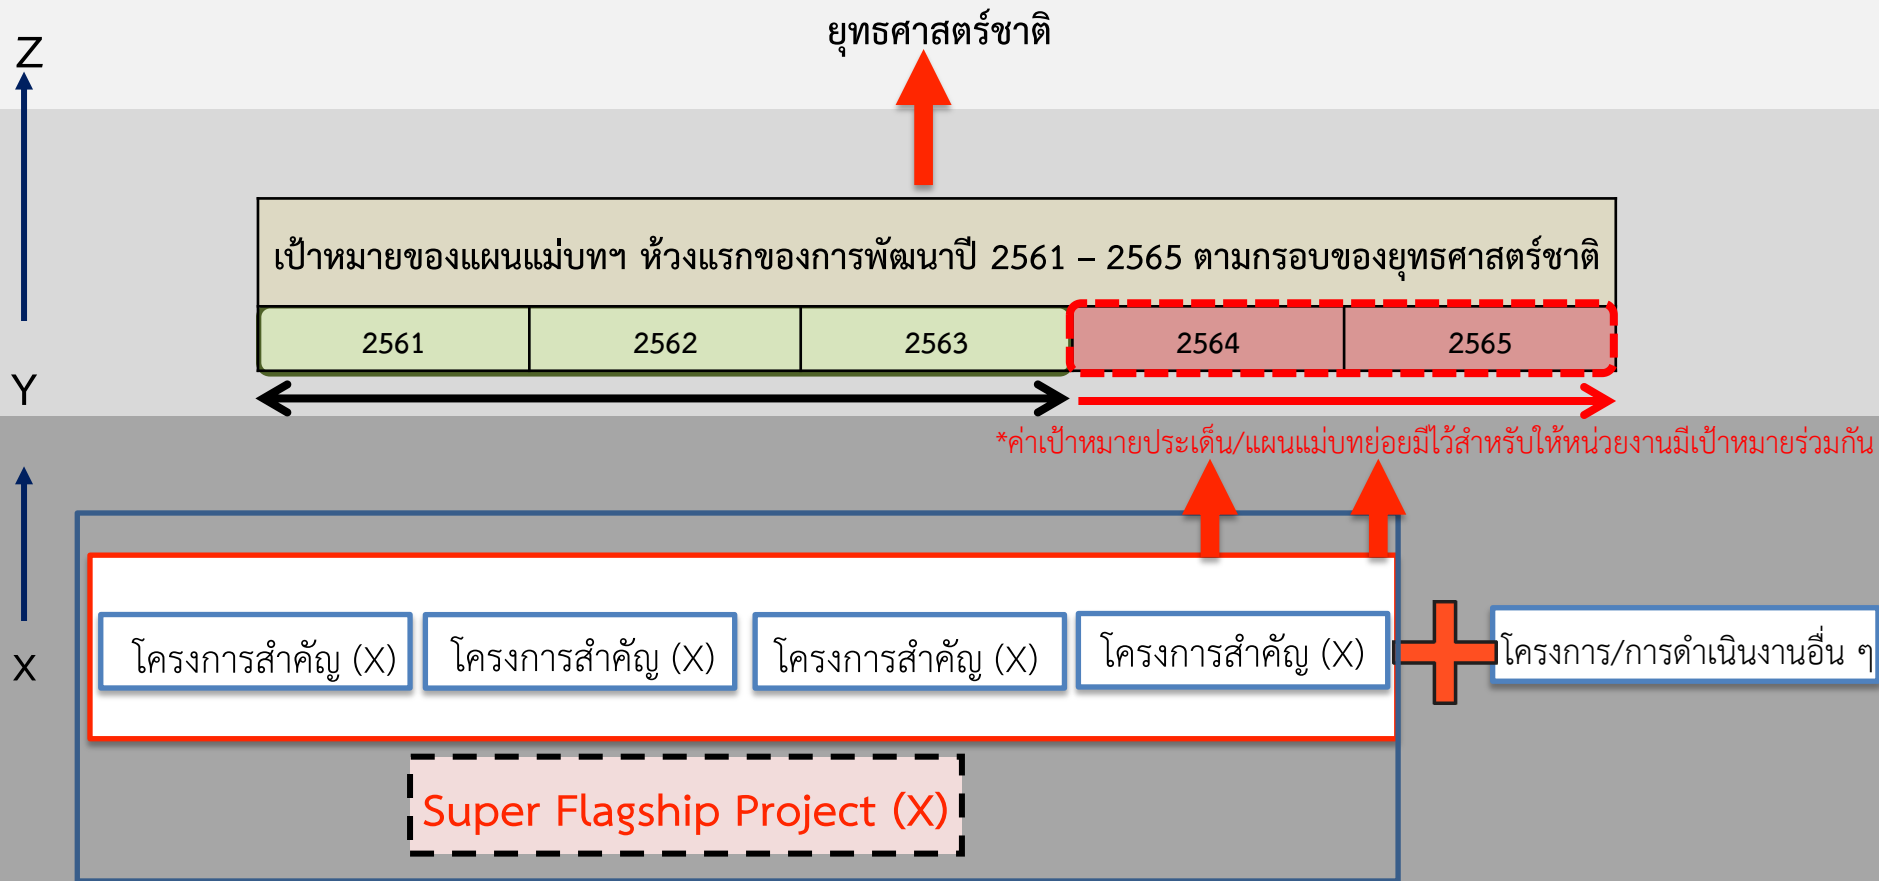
Z

ยุทธศาสตร์ชาติ

เป้าหมายของแผนแม่บทฯ ห้วงแรกของการพัฒนาปี 2561 – 2565 ตามกรอบของยุทธศาสตร์ชาติ

| 2561 | 2562 | 2563 | 2564 | 2565 |
|---|---|---|---|---|

Y

*ค่าเป้าหมายประเด็น/แผนแม่บทย่อยมีไว้สำหรับให้หน่วยงานมีเป้าหมายร่วมกัน

X

โครงการสำคัญ (X)

โครงการสำคัญ (X)

โครงการสำคัญ (X)

โครงการสำคัญ (X)

โครงการ/การดำเนินงานอื่น ๆ

Super Flagship Project (X)